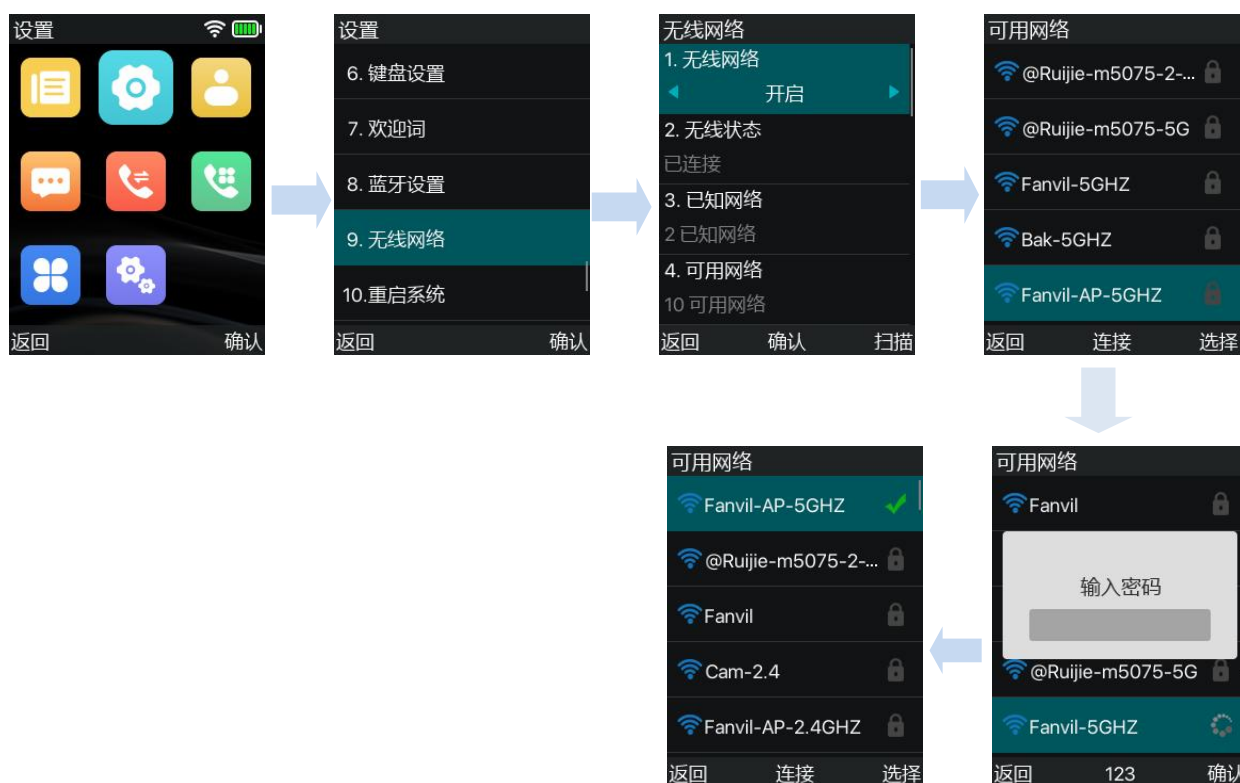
设置

返回 确认

设置
6. 键盘设置
7. 欢迎词
8. 蓝牙设置
9. 无线网络
10.重启系统
返回 确认

无线网络
1. 无线网络
开启
2. 无线状态
已连接
3. 已知网络
2 已知网络
4. 可用网络
10 可用网络
返回 确认 扫描

可用网络
@Ruijie-m5075-2-...
@Ruijie-m5075-5G
Fanvil-5GHZ
Bak-5GHZ
Fanvil-AP-5GHZ
返回 连接 选择

可用网络
Fanvil
输入密码
@Ruijie-m5075-5G
Fanvil-5GHZ
返回 123 确认

可用网络
Fanvil-AP-5GHZ
@Ruijie-m5075-2-...
Fanvil
Cam-2.4
Fanvil-AP-2.4GHZ
返回 连接 选择